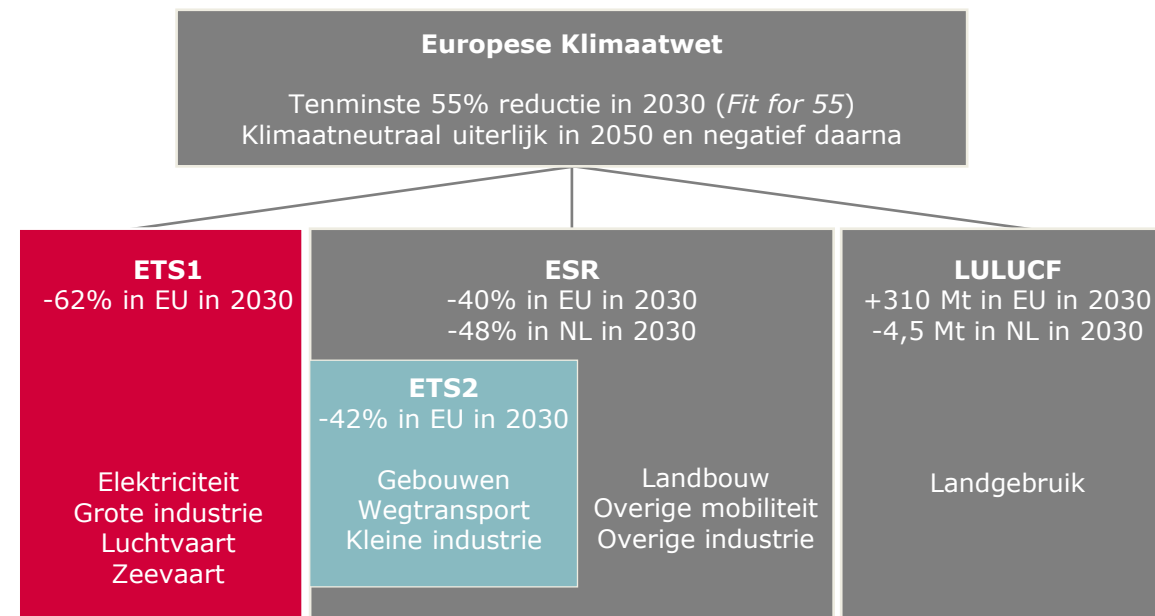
Europese Klimaatwet

Tenminste 55% reductie in 2030 (*Fit for 55*)
Klimaatneutraal uiterlijk in 2050 en negatief daarna

ETS1
-62% in EU in 2030

Elektriciteit
Grote industrie
Luchtvaart
Zeevaart

ESR
-40% in EU in 2030
-48% in NL in 2030

ETS2
-42% in EU in 2030

Gebouwen
Wegtransport
Kleine industrie

Landbouw
Overige mobiliteit
Overige industrie

LULUCF
+310 Mt in EU in 2030
-4,5 Mt in NL in 2030

Landgebruik